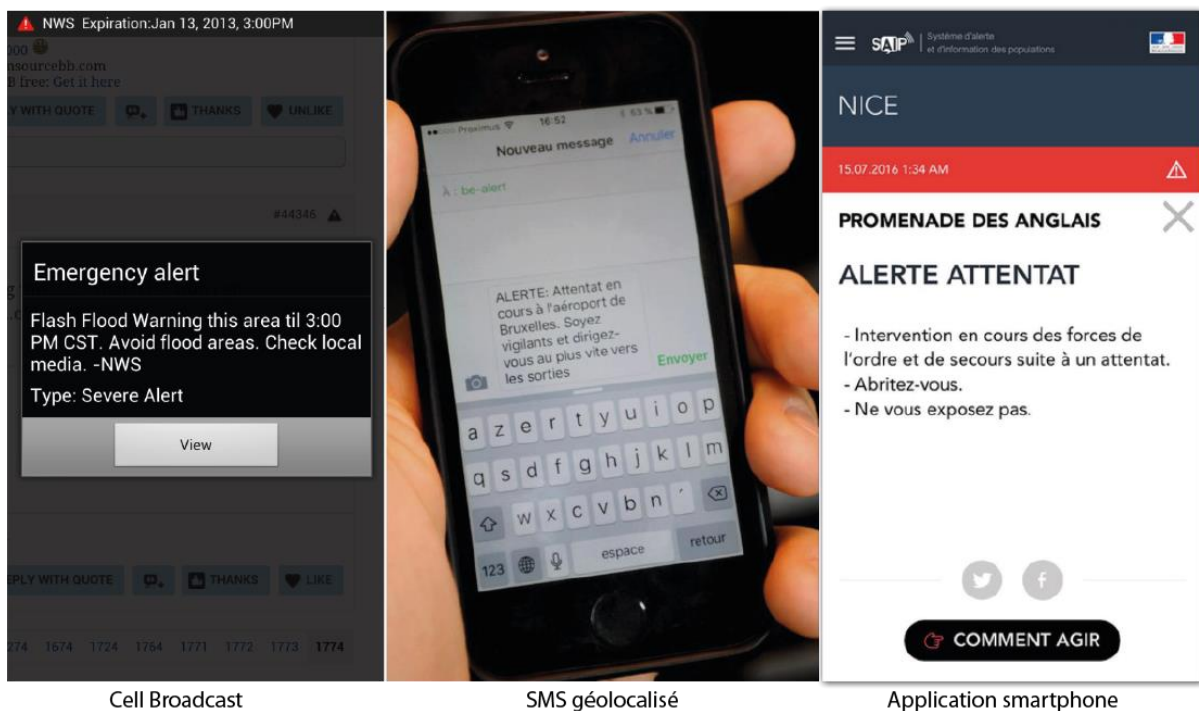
NWS Expiration:Jan 13, 2013, 3:00PM

000
nsourcebb.com
free: Get it here

PLY WITH QUOTE THANKS UNLIKE

#44346

Emergency alert

Flash Flood Warning this area til 3:00 PM CST. Avoid flood areas. Check local media. -NWS

Type: Severe Alert

View

PLY WITH QUOTE THANKS LIKE

274 1674 1724 1764 1771 1772 1773 1774

Cell Broadcast

Proximus 16:52 63 %

Nouveau message Annuler

À : be-alert

ALERTE: Attentat en cours à l'aéroport de Bruxelles. Soyez vigilants et dirigez-vous au plus vite vers les sorties

Envoyer

a z e r t y u i o p
q s d f g h j k l m
w x c v b n ´
123 espace retour

SMS géolocalisé

SAIP Système d'alerte et d'information des populations

NICE

15.07.2016 1:34 AM

PROMENADE DES ANGLAIS

ALERTE ATTENTAT

- Intervention en cours des forces de l'ordre et de secours suite à un attentat.
- Abritez-vous.
- Ne vous exposez pas.

COMMENT AGIR

Application smartphone